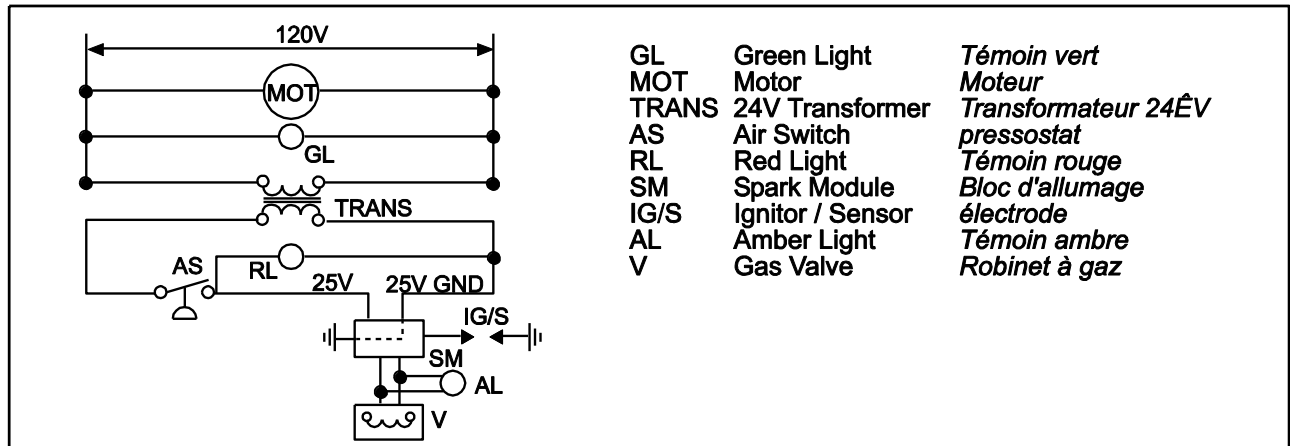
120V

MOT

GL

TRANS

AS

RL

25V

25V GND

IG/S

SM

AL

V

| GL | Green Light | Témoin vert |
|---|---|---|
| MOT | Motor | Moteur |
| TRANS | 24V Transformer | Transformateur 24ÊV |
| AS | Air Switch | pressostat |
| RL | Red Light | Témoin rouge |
| SM | Spark Module | Bloc d'allumage |
| IG/S | Ignitor / Sensor | électrode |
| AL | Amber Light | Témoin ambre |
| V | Gas Valve | Robinet à gaz |